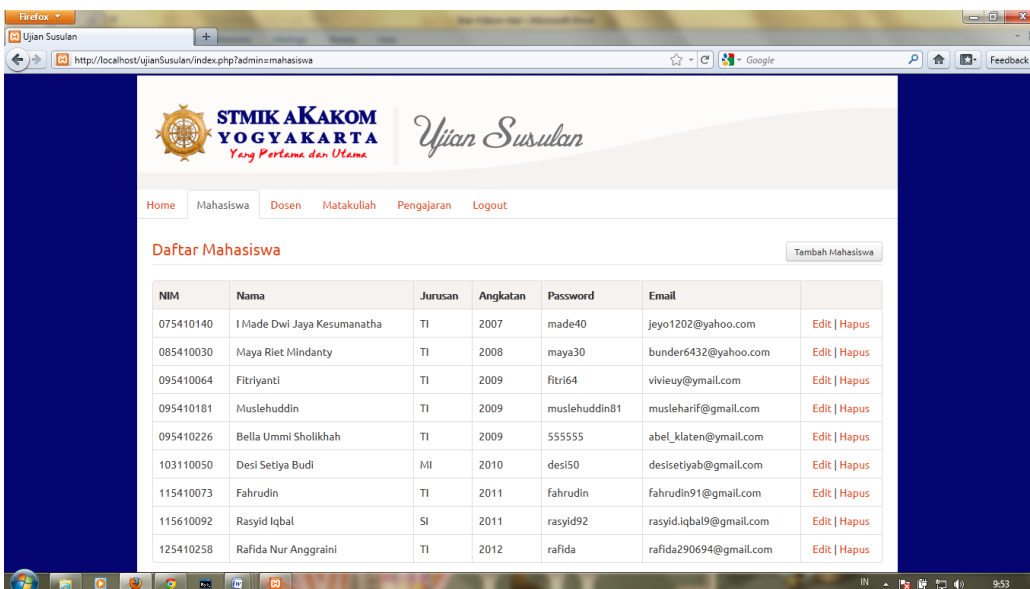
Firefox

Ujian Susulan

+

http://localhost/ujianSusulan/index.php?admin=mahasiswa

Google

Feedback

STMIK AKAKOM YOGYAKARTA
Yang Pertama dan Utama

Ujian Susulan

Home | Mahasiswa | Dosen | Matakuliah | Pengajaran | Logout

Daftar Mahasiswa

Tambah Mahasiswa

| NIM | Nama | Jurusan | Angkatan | Password | Email | |
|---|---|---|---|---|---|---|
| 075410140 | I Made Dwi Jaya Kesumanatha | TI | 2007 | made40 | jeyo1202@yahoo.com | Edit \| Hapus |
| 085410030 | Maya Riet Mindanty | TI | 2008 | maya30 | bunder6432@yahoo.com | Edit \| Hapus |
| 095410064 | Fitriyanti | TI | 2009 | fitri64 | vivieuy@ymail.com | Edit \| Hapus |
| 095410181 | Muslehuddin | TI | 2009 | muslehuddin81 | musleharif@gmail.com | Edit \| Hapus |
| 095410226 | Bella Ummi Sholikhah | TI | 2009 | 555555 | abel_klaten@ymail.com | Edit \| Hapus |
| 103110050 | Desi Setiya Budi | MI | 2010 | desi50 | desisetiyab@gmail.com | Edit \| Hapus |
| 115410073 | Fahrudin | TI | 2011 | fahrudin | fahrudin91@gmail.com | Edit \| Hapus |
| 115610092 | Rasyid Iqbal | SI | 2011 | rasyid92 | rasyid.iqbal9@gmail.com | Edit \| Hapus |
| 125410258 | Rafida Nur Anggraini | TI | 2012 | rafida | rafida290694@gmail.com | Edit \| Hapus |

IN 9:53